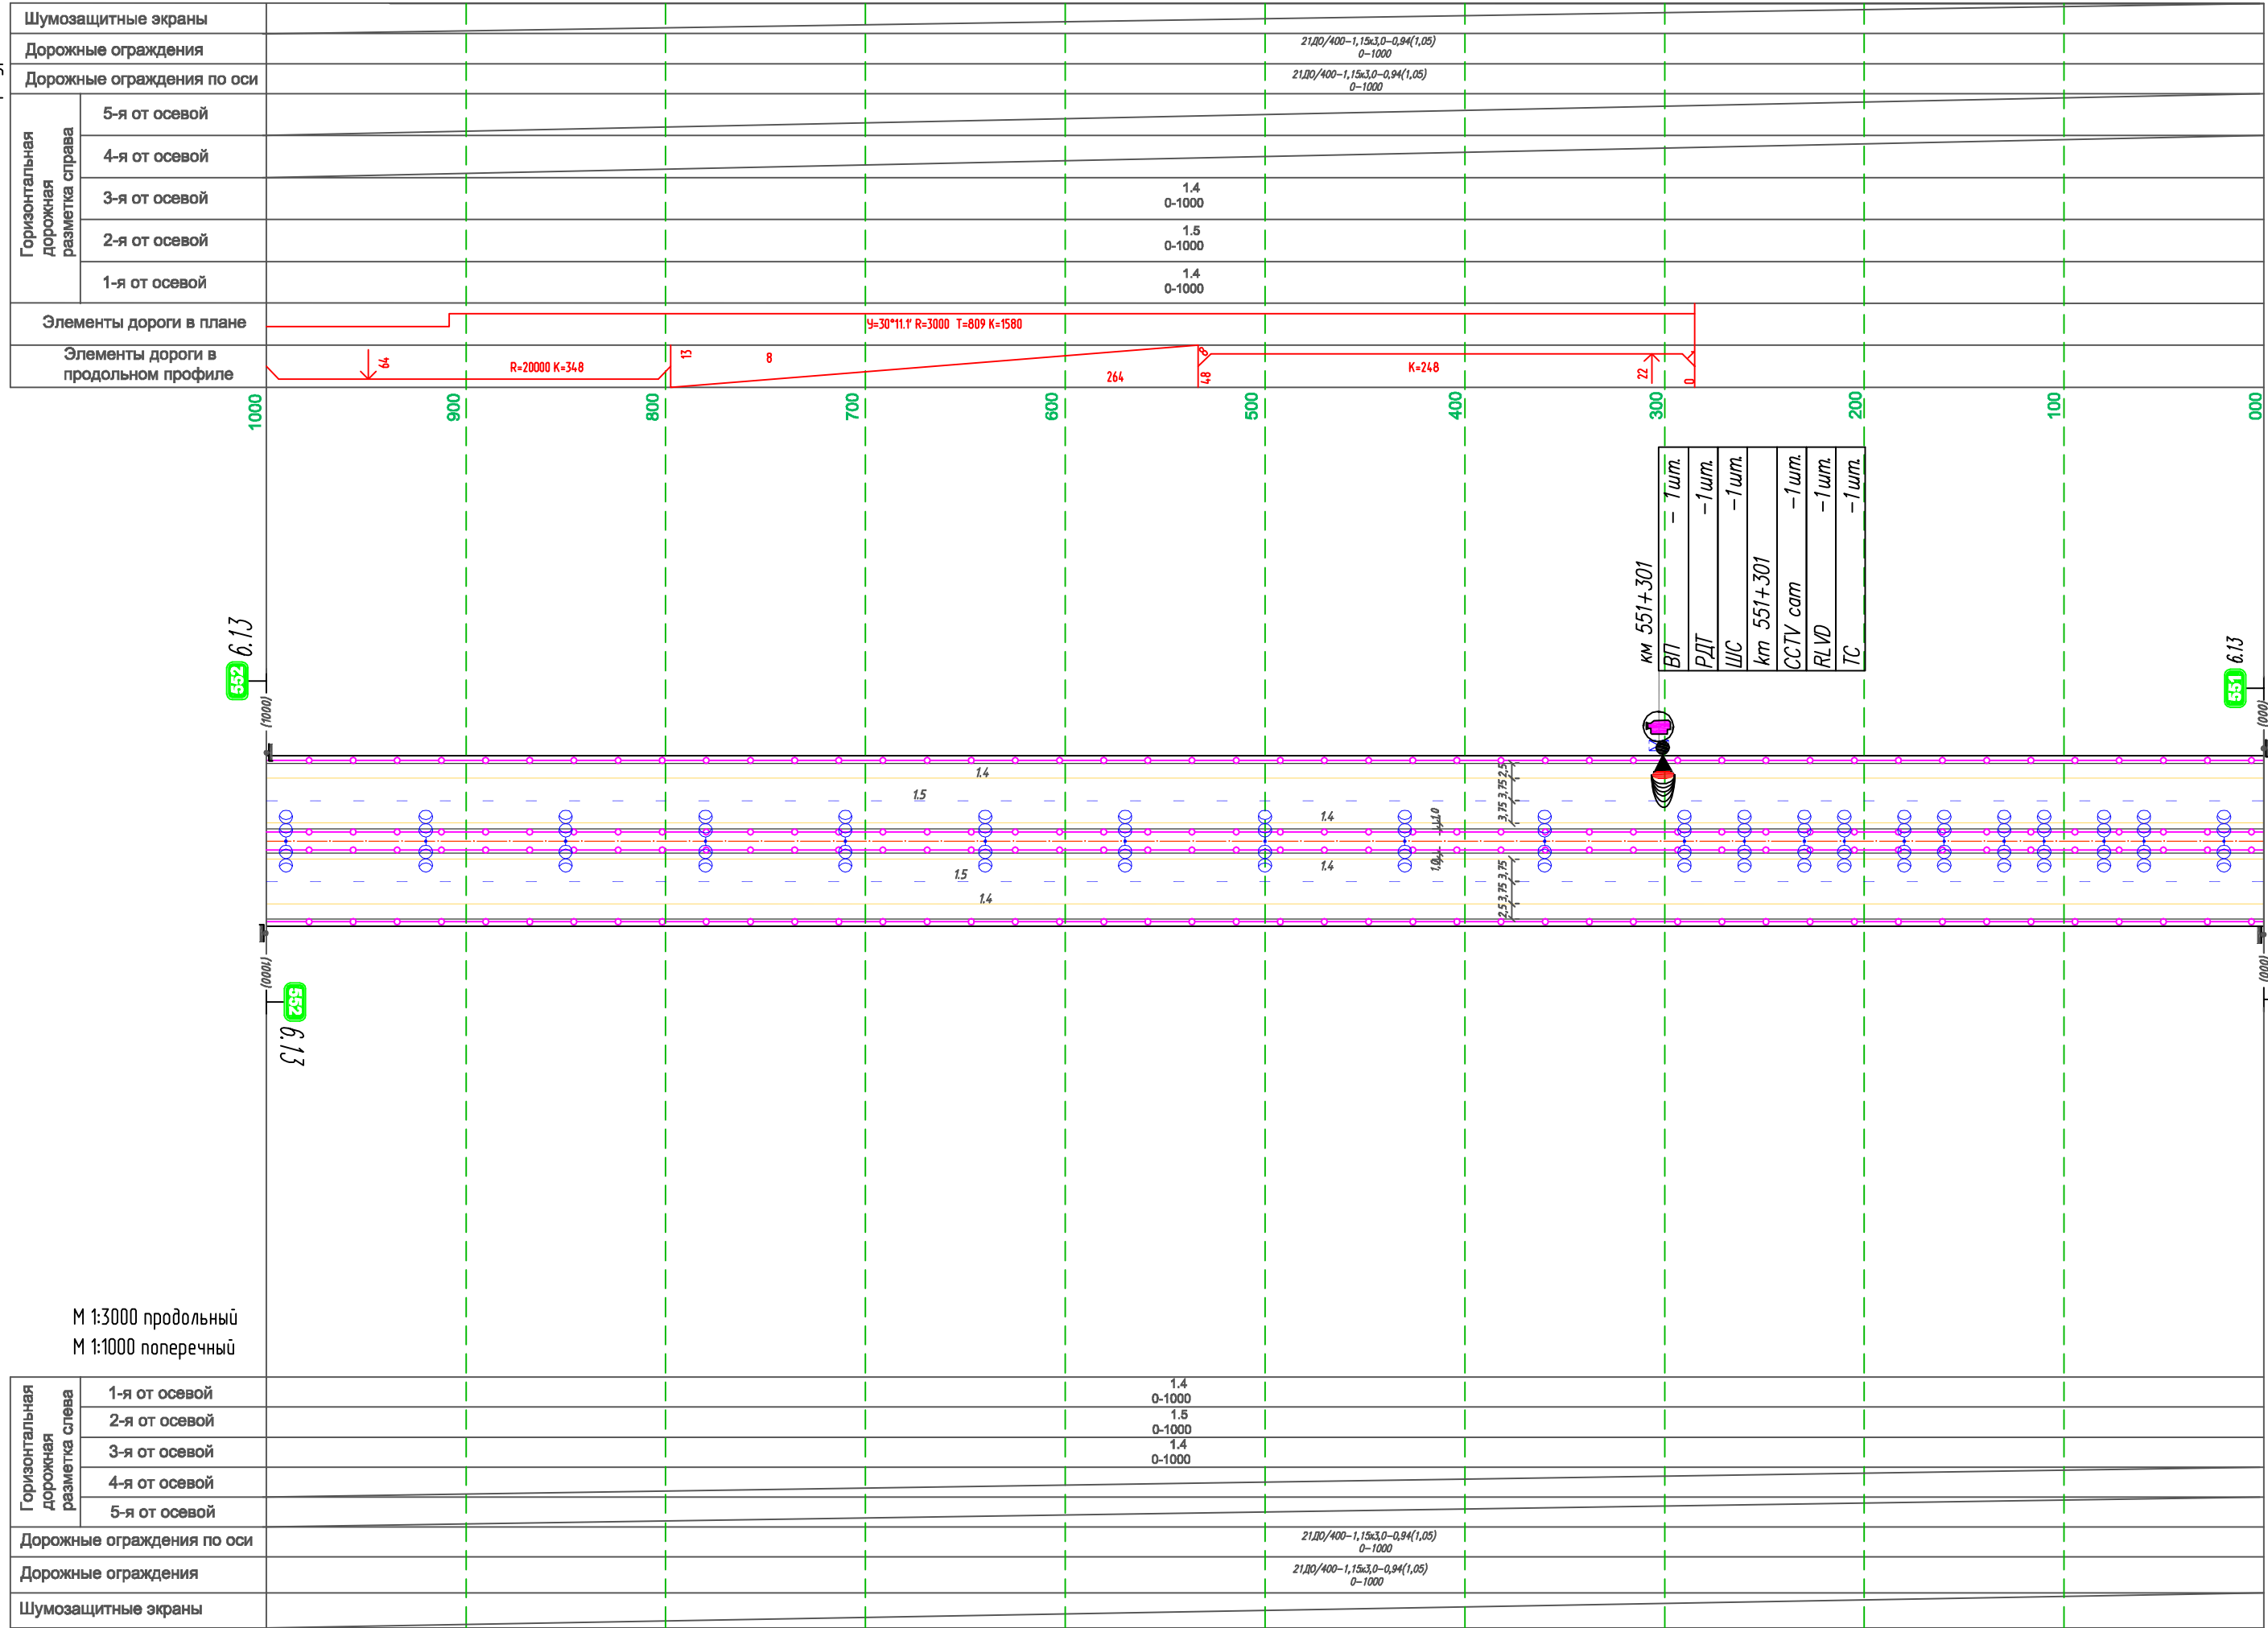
Шумозащитные экраны
Дорожные ограждения
21ДО/400-1,15х3,0-0,94(1,05)
0-1000
Дорожные ограждения по оси
21ДО/400-1,15х3,0-0,94(1,05)
0-1000
Горизонтальная дорожная разметка справа
5-я от осевой
4-я от осевой
3-я от осевой
1.4
0-1000
2-я от осевой
1.5
0-1000
1-я от осевой
1.4
0-1000
Элементы дороги в плане
У=30°11.1' R=3000 T=809 K=1580
Элементы дороги в продольном профиле
64
R=20000 K=348
13
8
264
4.8
K=248
22
0
1000 900 800 700 600 500 400 300 200 100 000

км 551+301
ВП – 1 шт.
РДТ – 1 шт.
ШС – 1 шт.
km 551+301
CCTV cam – 1 шт.
RLVD – 1 шт.
TC – 1 шт.

552 6.13
(1000)
551 6.13
(000)
1.4
1.5
1.4
1.0
1.0
1.4
1.5
1.4
3.75 3.75 2.5
2.5 3.75 3.75
(1000)
552 6.13
(000)

М 1:3000 продольный
М 1:1000 поперечный

Горизонтальная дорожная разметка слева
1-я от осевой
1.4
0-1000
2-я от осевой
1.5
0-1000
3-я от осевой
1.4
0-1000
4-я от осевой
5-я от осевой
Дорожные ограждения по оси
21ДО/400-1,15х3,0-0,94(1,05)
0-1000
Дорожные ограждения
21ДО/400-1,15х3,0-0,94(1,05)
0-1000
Шумозащитные экраны